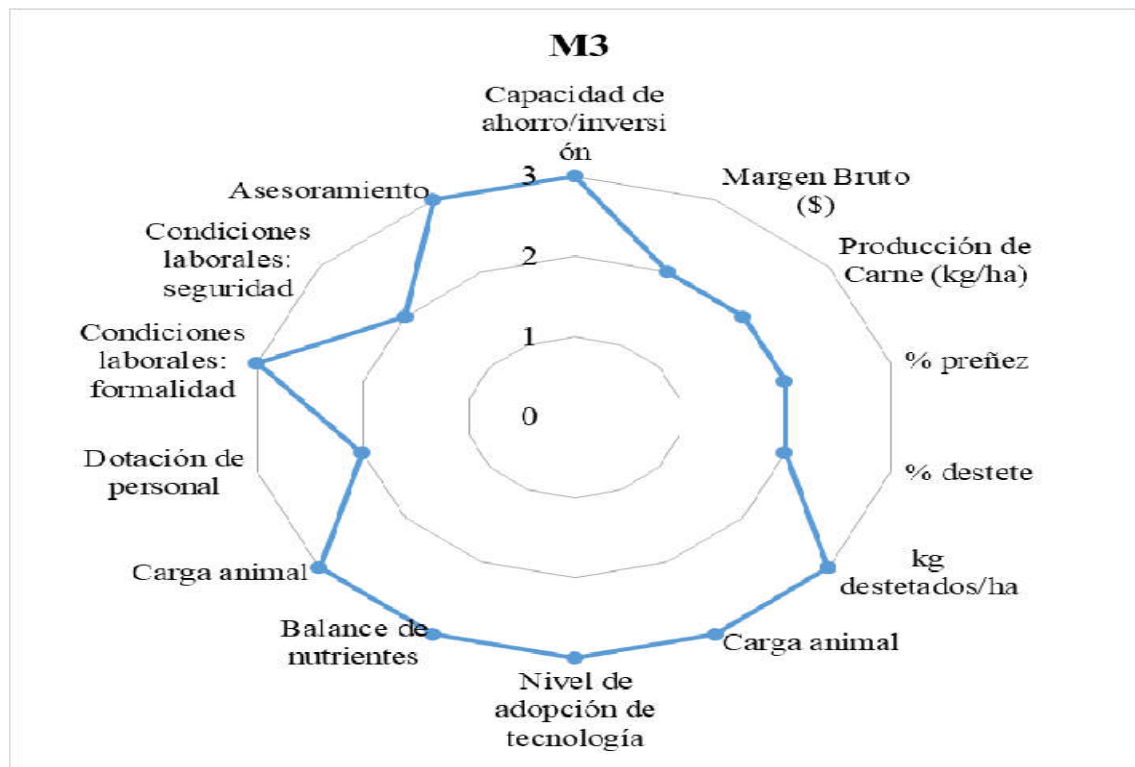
M3

Capacidad de ahorro/inversi ón

Margen Bruto ($)

Producción de Carne (kg/ha)

% preñez

% destete

kg destetados/ha

Carga animal

Nivel de adopción de tecnología

Balance de nutrientes

Carga animal

Dotación de personal

Condiciones laborales: formalidad

Condiciones laborales: seguridad

Asesoramiento

3
2
1
0